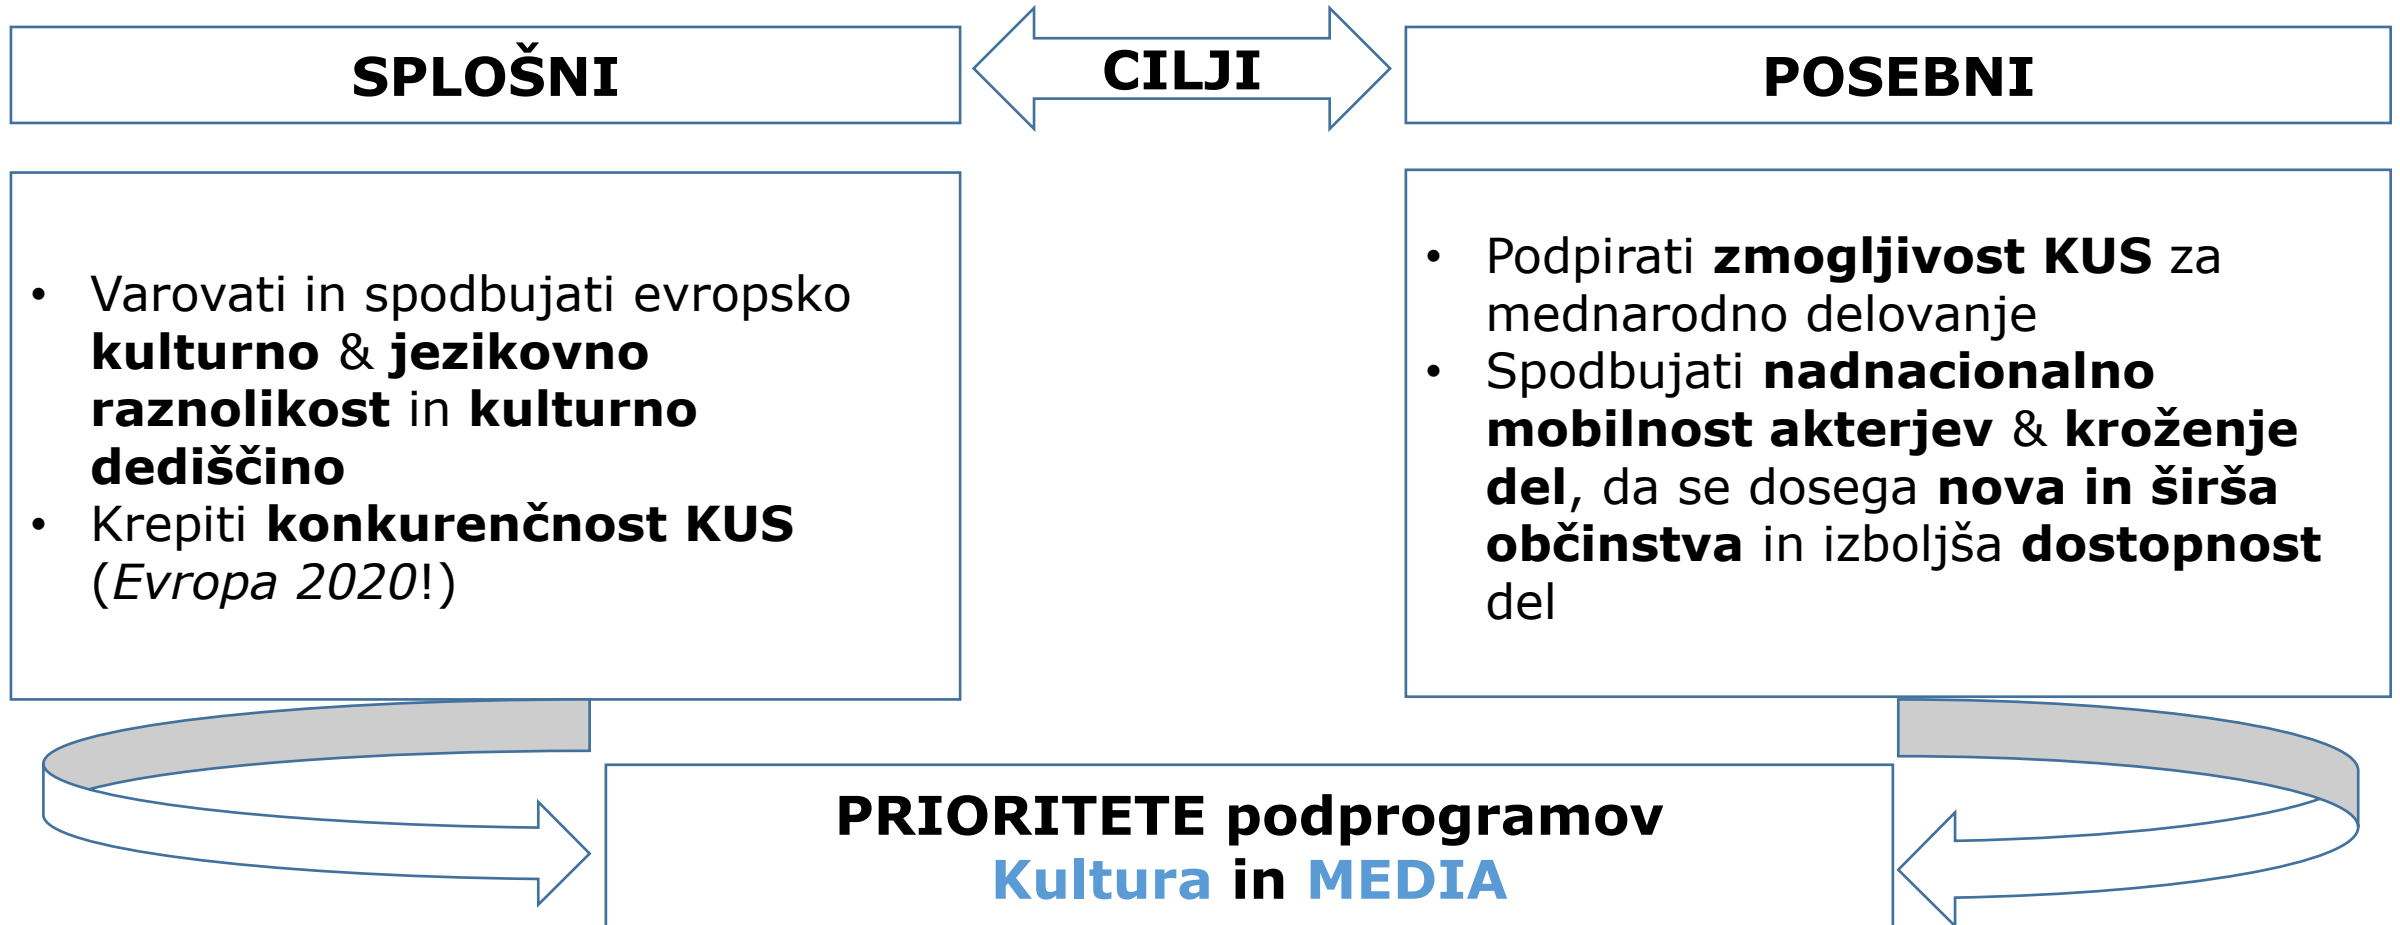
SPLOŠNI

CILJI

POSEBNI

• Varovati in spodbujati evropsko **kulturno** & **jezikovno raznolikost** in **kulturno dediščino**
• Krepiti **konkurenčnost KUS** (*Evropa 2020*!)

• Podpirati **zmogljivost KUS** za mednarodno delovanje
• Spodbujati **nadnacionalno mobilnost akterjev** & **kroženje del**, da se dosega **nova in širša občinstva** in izboljša **dostopnost** del

PRIORITETE podprogramov
Kultura in MEDIA